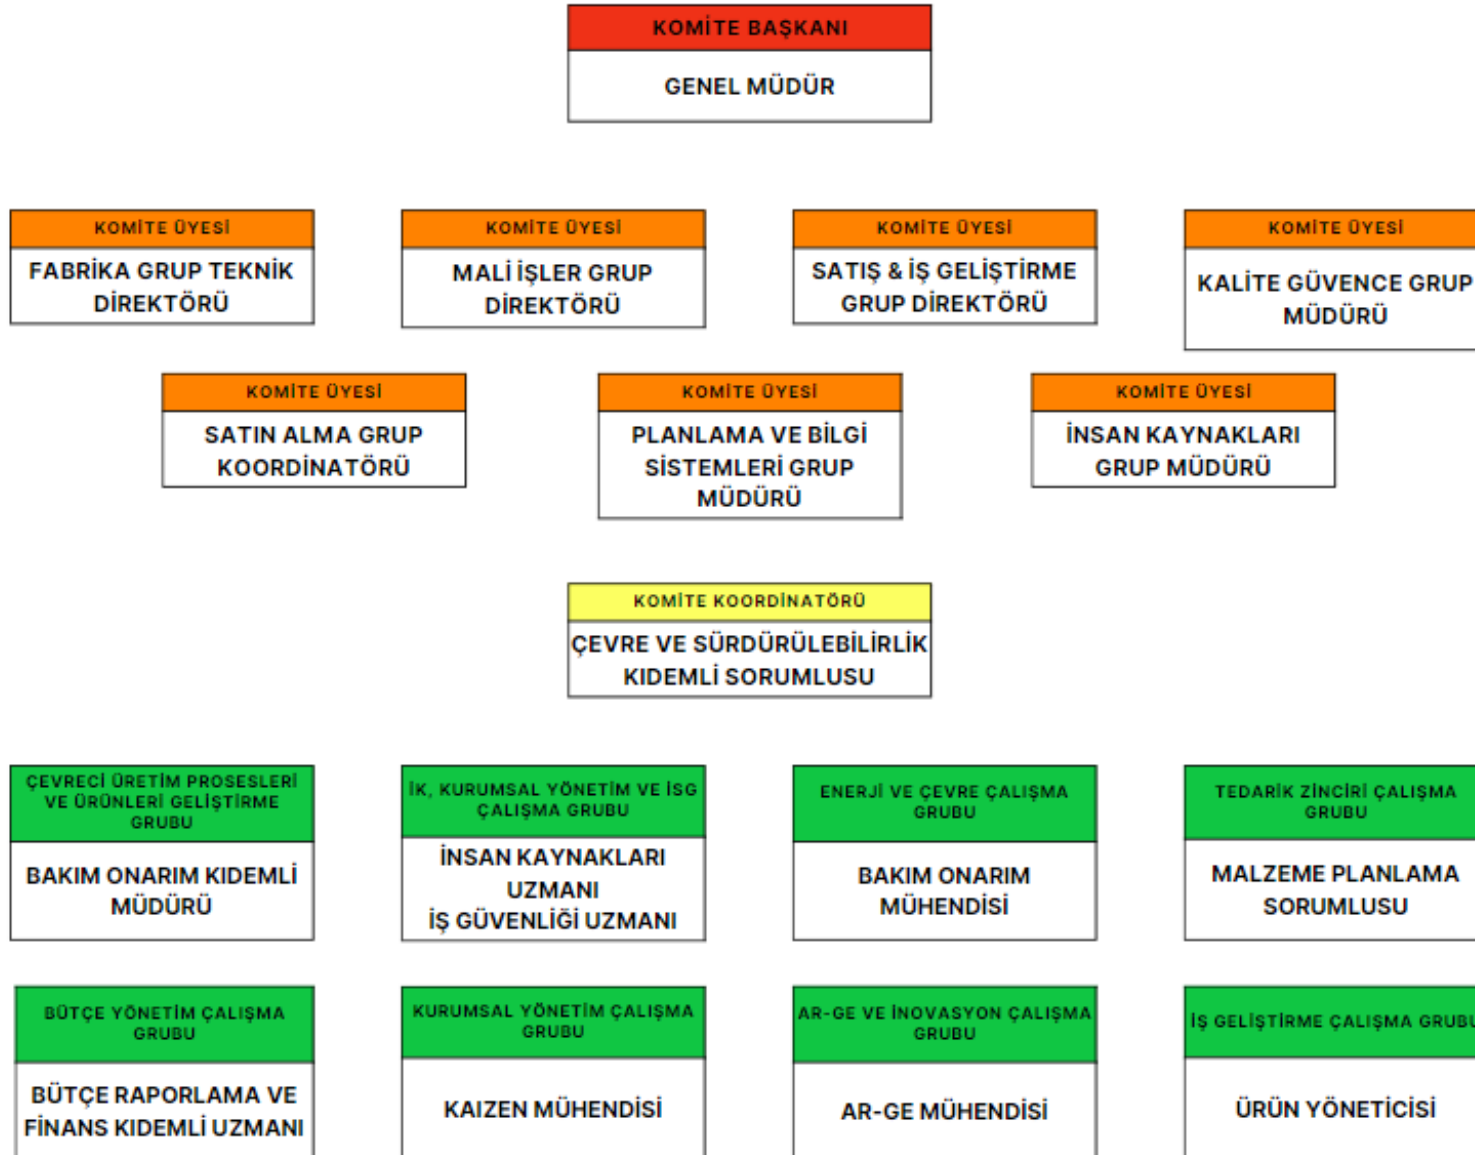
KOMİTE BAŞKANI
GENEL MÜDÜR

KOMİTE ÜYESİ
FABRİKA GRUP TEKNİK DİREKTÖRÜ

KOMİTE ÜYESİ
MALİ İŞLER GRUP DİREKTÖRÜ

KOMİTE ÜYESİ
SATIŞ & İŞ GELİŞTİRME GRUP DİREKTÖRÜ

KOMİTE ÜYESİ
KALİTE GÜVENCE GRUP MÜDÜRÜ

KOMİTE ÜYESİ
SATIN ALMA GRUP KOORDİNATÖRÜ

KOMİTE ÜYESİ
PLANLAMA VE BİLGİ SİSTEMLERİ GRUP MÜDÜRÜ

KOMİTE ÜYESİ
İNSAN KAYNAKLARI GRUP MÜDÜRÜ

KOMİTE KOORDİNATÖRÜ
ÇEVRE VE SÜRDÜRÜLEBİLİRLİK KIDEMLİ SORUMLUSU

ÇEVRECİ ÜRETİM PROSESLERİ VE ÜRÜNLERİ GELİŞTİRME GRUBU
BAKIM ONARIM KIDEMLİ MÜDÜRÜ

İK, KURUMSAL YÖNETİM VE İSG ÇALIŞMA GRUBU
İNSAN KAYNAKLARI UZMANI
İŞ GÜVENLİĞİ UZMANI

ENERJİ VE ÇEVRE ÇALIŞMA GRUBU
BAKIM ONARIM MÜHENDİSİ

TEDARİK ZİNCİRİ ÇALIŞMA GRUBU
MALZEME PLANLAMA SORUMLUSU

BÜTÇE YÖNETİM ÇALIŞMA GRUBU
BÜTÇE RAPORLAMA VE FİNANS KIDEMLİ UZMANI

KURUMSAL YÖNETİM ÇALIŞMA GRUBU
KAIZEN MÜHENDİSİ

AR-GE VE İNOVASYON ÇALIŞMA GRUBU
AR-GE MÜHENDİSİ

İŞ GELİŞTİRME ÇALIŞMA GRUBU
ÜRÜN YÖNETİCİSİ